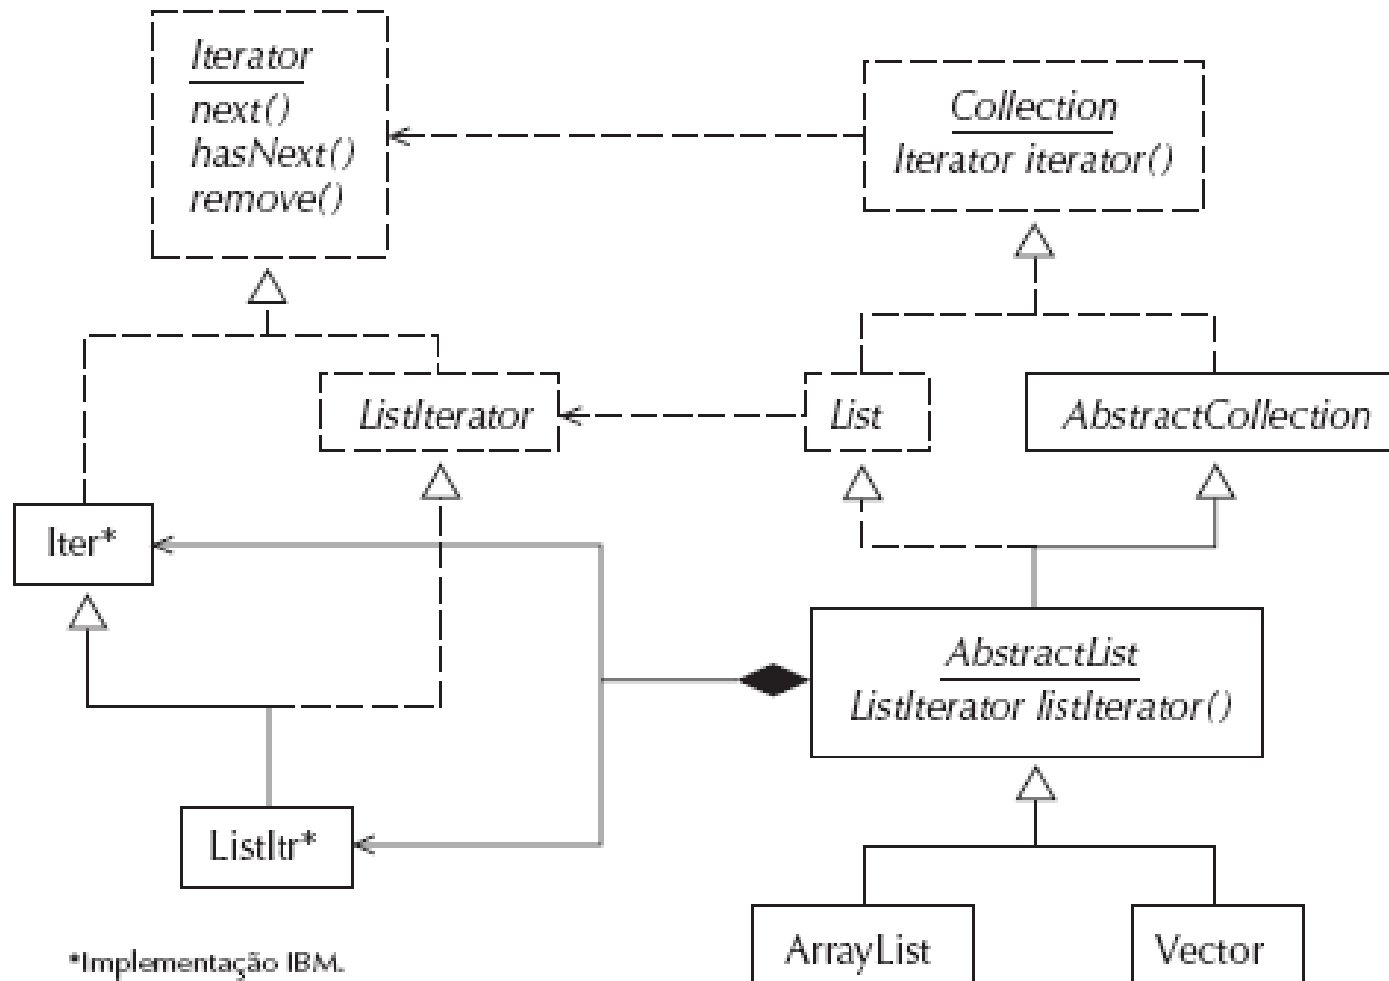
Iterator
next()
hasNext()
remove()

Collection
Iterator iterator()

ListIterator

List

AbstractCollection

Iter*

AbstractList
ListIterator listIterator()

ListItr*

ArrayList

Vector

*Implementação IBM.